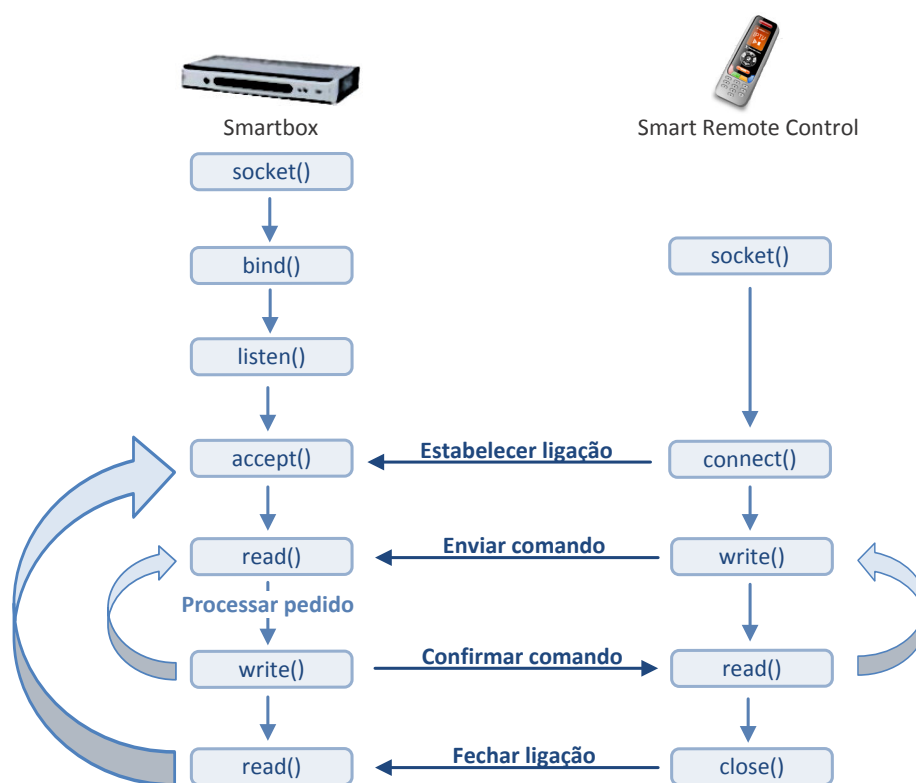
Smartbox

Smart Remote Control

socket()

bind()

listen()

accept()

read()

Processar pedido

write()

read()

socket()

connect()

write()

read()

close()

Estabelecer ligação

Enviar comando

Confirmar comando

Fechar ligação